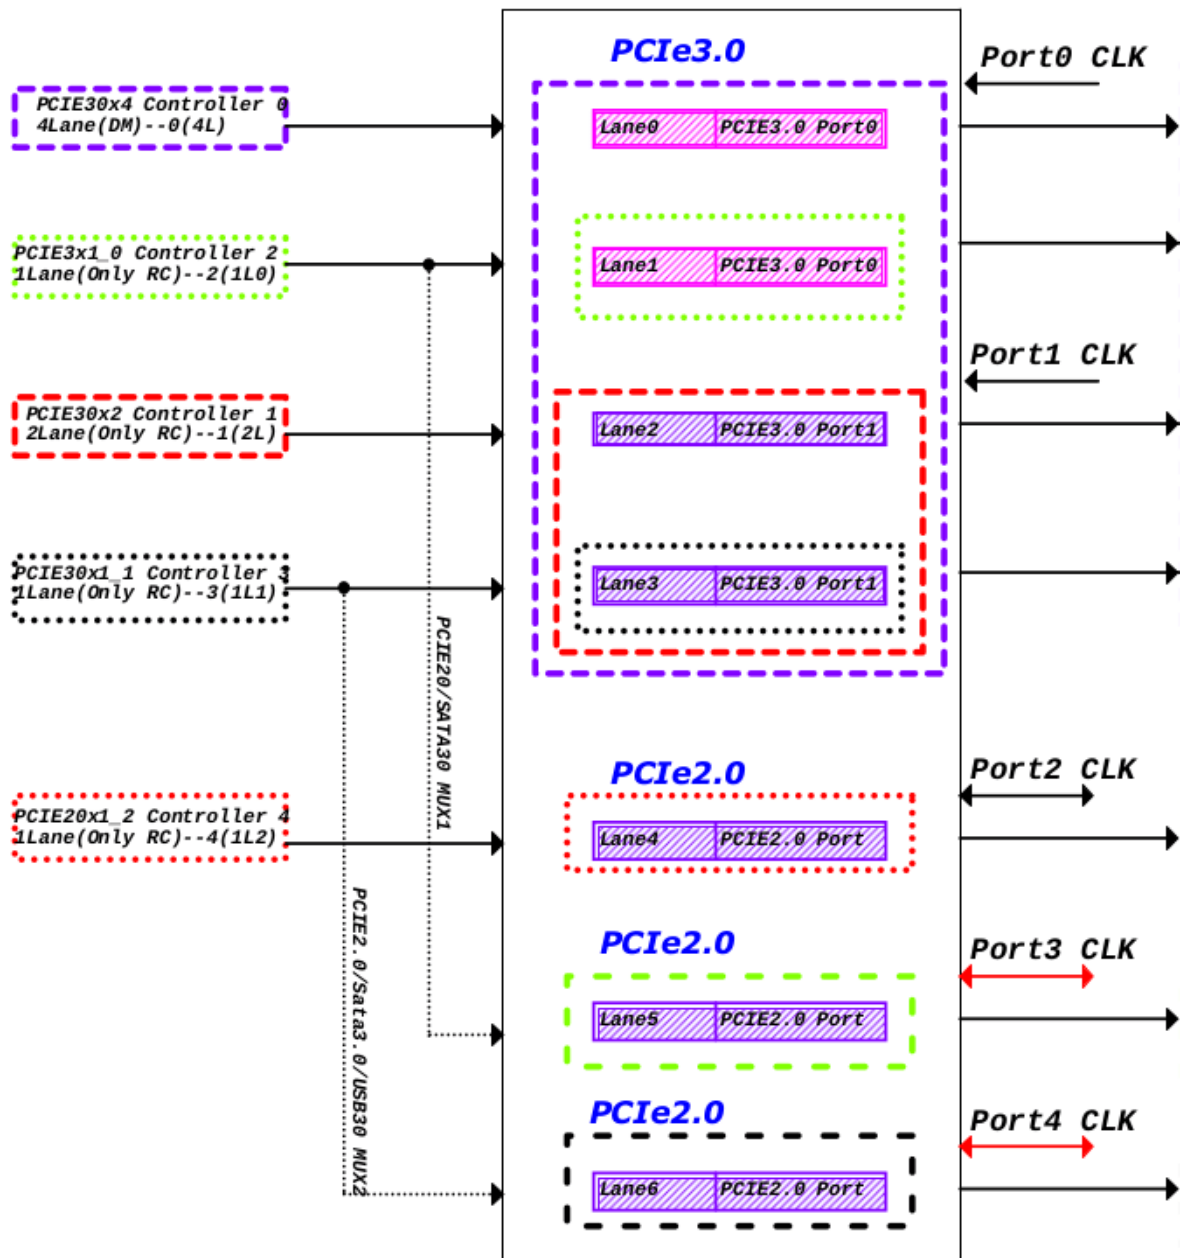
PCIE30x4 Controller 0
4Lane(DM)--0(4L)

PCIE3x1_0 Controller 2
1Lane(Only RC)--2(1L0)

PCIE30x2 Controller 1
2Lane(Only RC)--1(2L)

PCIE30x1_1 Controller 3
1Lane(Only RC)--3(1L1)

PCIE20x1_2 Controller 4
1Lane(Only RC)--4(1L2)

PCIE20/SATA30 MUX1

PCIE2.0/Sata3.0/USB30 MUX2

PCIe3.0

Lane0 PCIE3.0 Port0

Lane1 PCIE3.0 Port0

Lane2 PCIE3.0 Port1

Lane3 PCIE3.0 Port1

PCIe2.0

Lane4 PCIE2.0 Port

PCIe2.0

Lane5 PCIE2.0 Port

PCIe2.0

Lane6 PCIE2.0 Port

Port0 CLK

Port1 CLK

Port2 CLK

Port3 CLK

Port4 CLK